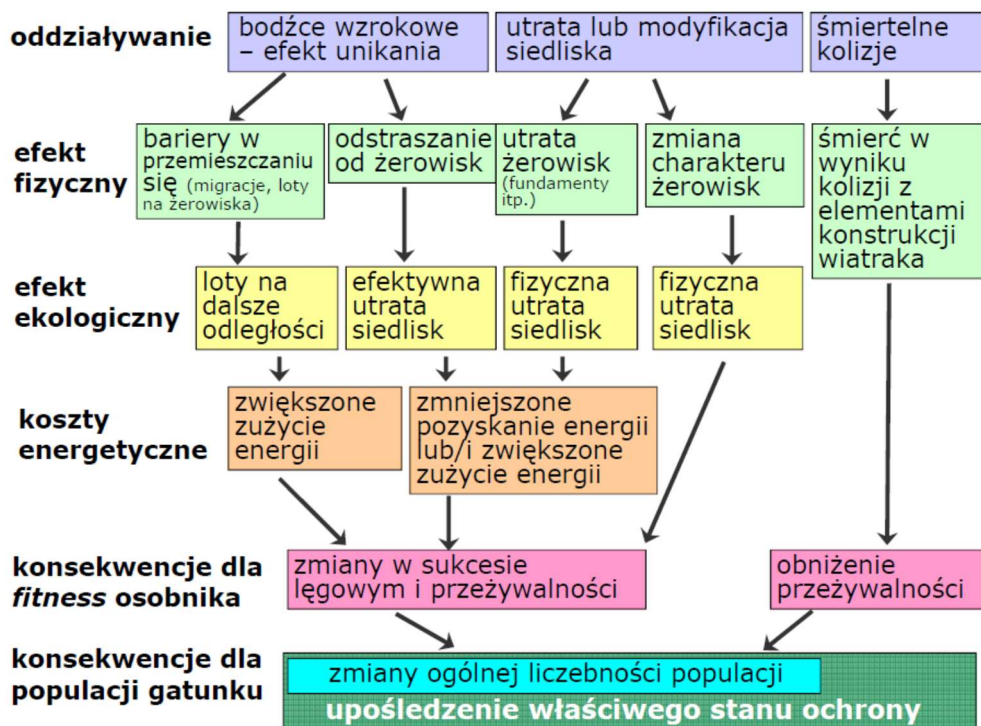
oddziaływanie

bodźce wzrokowe – efekt unikania

utrata lub modyfikacja siedliska

śmiertelne kolizje

efekt fizyczny

bariery w przemieszczaniu się (migracje, loty na żerowiska)

odstraszanie od żerowisk

utrata żerowisk (fundamenty itp.)

zmiana charakteru żerowisk

śmierć w wyniku kolizji z elementami konstrukcji wiatraka

efekt ekologiczny

loty na dalsze odległości

efektywna utrata siedlisk

fizyczna utrata siedlisk

fizyczna utrata siedlisk

koszty energetyczne

zwiększone zużycie energii

zmniejszone pozyskanie energii lub/i zwiększone zużycie energii

konsekwencje dla *fitness* osobnika

zmiany w sukcesie lęgowym i przeżywalności

obniżenie przeżywalności

konsekwencje dla populacji gatunku

zmiany ogólnej liczebności populacji

upośledzenie właściwego stanu ochrony